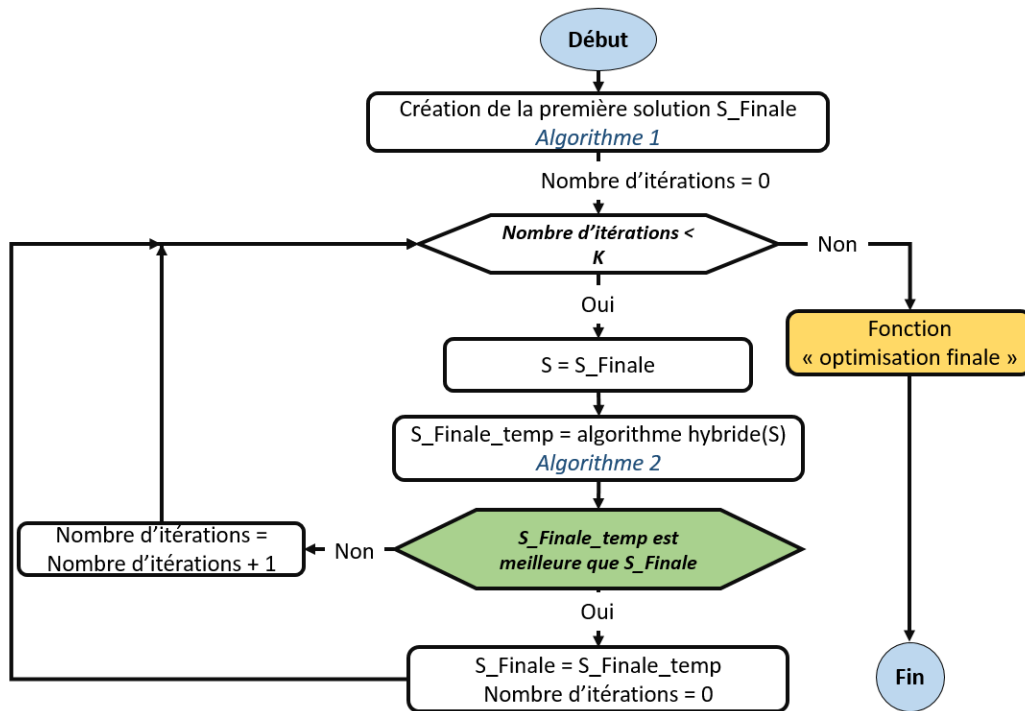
Début

Création de la première solution S_Finale
Algorithme 1

Nombre d'itérations = 0

Nombre d'itérations < K

Non

Oui

S = S_Finale

S_Finale_temp = algorithme hybride(S)
Algorithme 2

Fonction « optimisation finale »

Nombre d'itérations = Nombre d'itérations + 1

Non

S_Finale_temp est meilleure que S_Finale

Oui

S_Finale = S_Finale_temp
Nombre d'itérations = 0

Fin